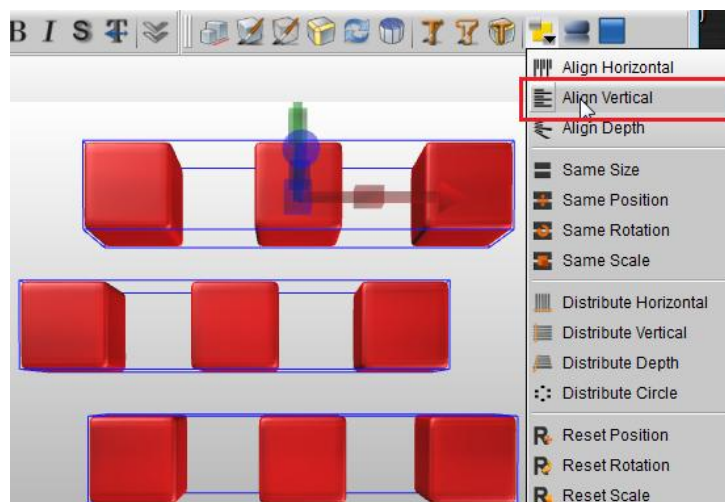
B I S

Align Horizontal
Align Vertical
Align Depth
Same Size
Same Position
Same Rotation
Same Scale
Distribute Horizontal
Distribute Vertical
Distribute Depth
Distribute Circle
Reset Position
Reset Rotation
Reset Scale